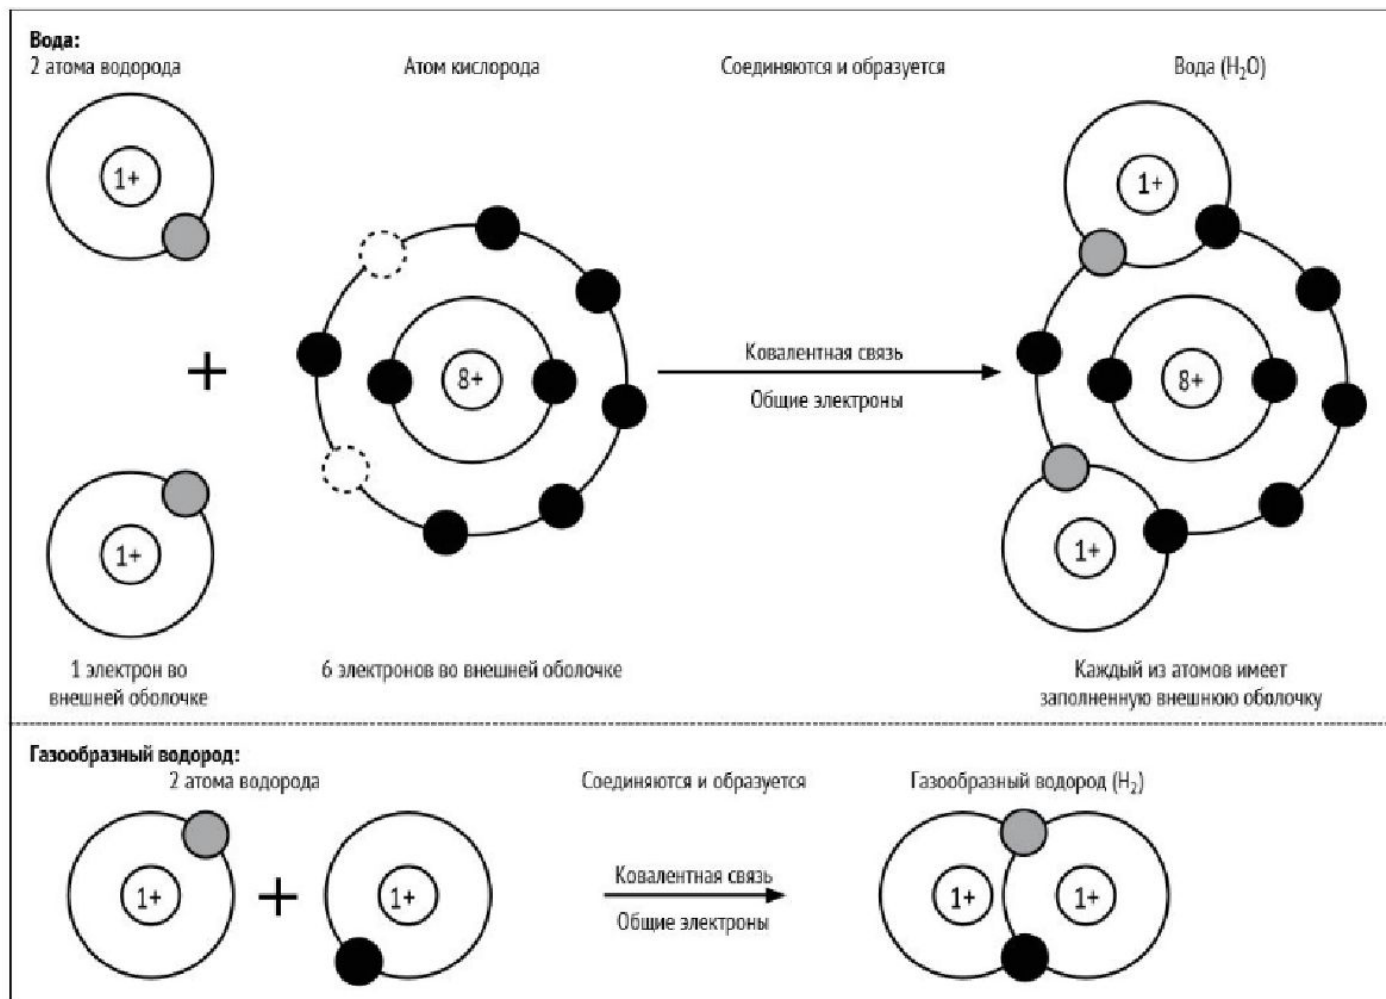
Вода:
2 атома водорода

Атом кислорода

Соединяются и образуется

Вода ($H_2O$)

1+

+

8+

Ковалентная связь

Общие электроны

1+

8+

1+

1+

1 электрон во внешней оболочке

6 электронов во внешней оболочке

Каждый из атомов имеет заполненную внешнюю оболочку

Газообразный водород:
2 атома водорода

Соединяются и образуется

Газообразный водород ($H_2$)

1+

+

1+

Ковалентная связь

Общие электроны

1+

1+